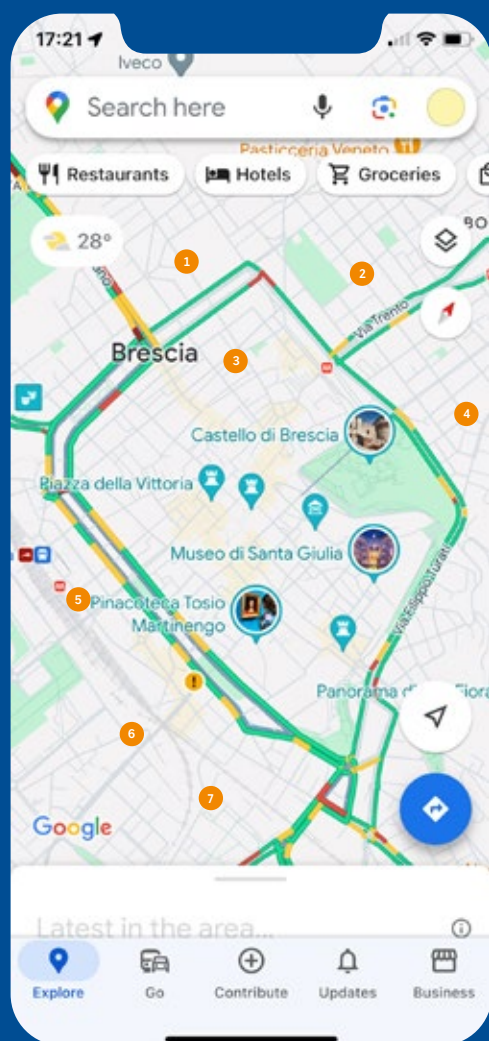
17:21

Iveco

Search here

Pasticceria Veneto

Restaurants
Hotels
Groceries

28°

BO

1
2
3
4
5
6
7

Via Trento

Brescia

Castello di Brescia

Piazza della Vittoria

Museo di Santa Giulia

Pinacoteca Tosio Martinengo

Via Filippo Turati

Panorama d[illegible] Fiora

Google

Latest in the area...

Explore
Go
Contribute
Updates
Business